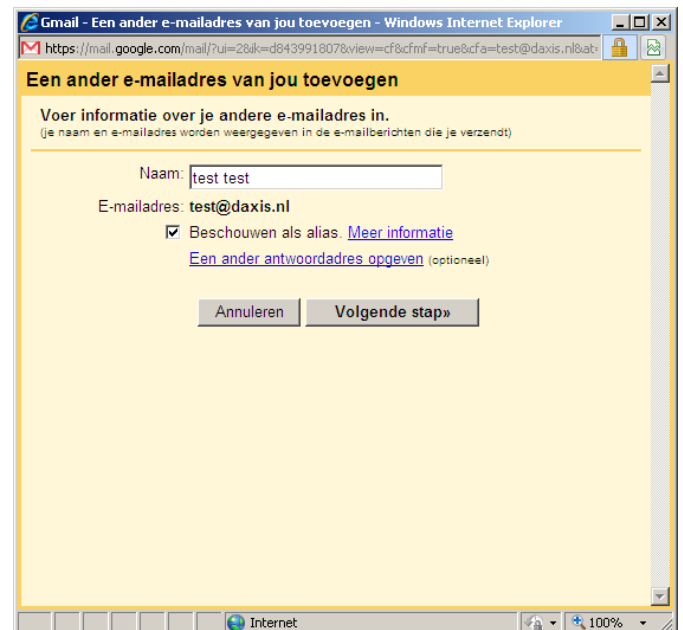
Gmail - Een ander e-mailadres van jou toevoegen - Windows Internet Explorer

https://mail.google.com/mail/?ui=2&ik=d843991807&view=cf&cfmf=true&cfa=test@daxis.nl&at

Een ander e-mailadres van jou toevoegen

Voer informatie over je andere e-mailadres in.
(je naam en e-mailadres worden weergegeven in de e-mailberichten die je verzendt)

Naam: test test

E-mailadres: test@daxis.nl

Beschouwen als alias. Meer informatie

Een ander antwoordadres opgeven (optioneel)

Annuleren

Volgende stap»

Internet

100%